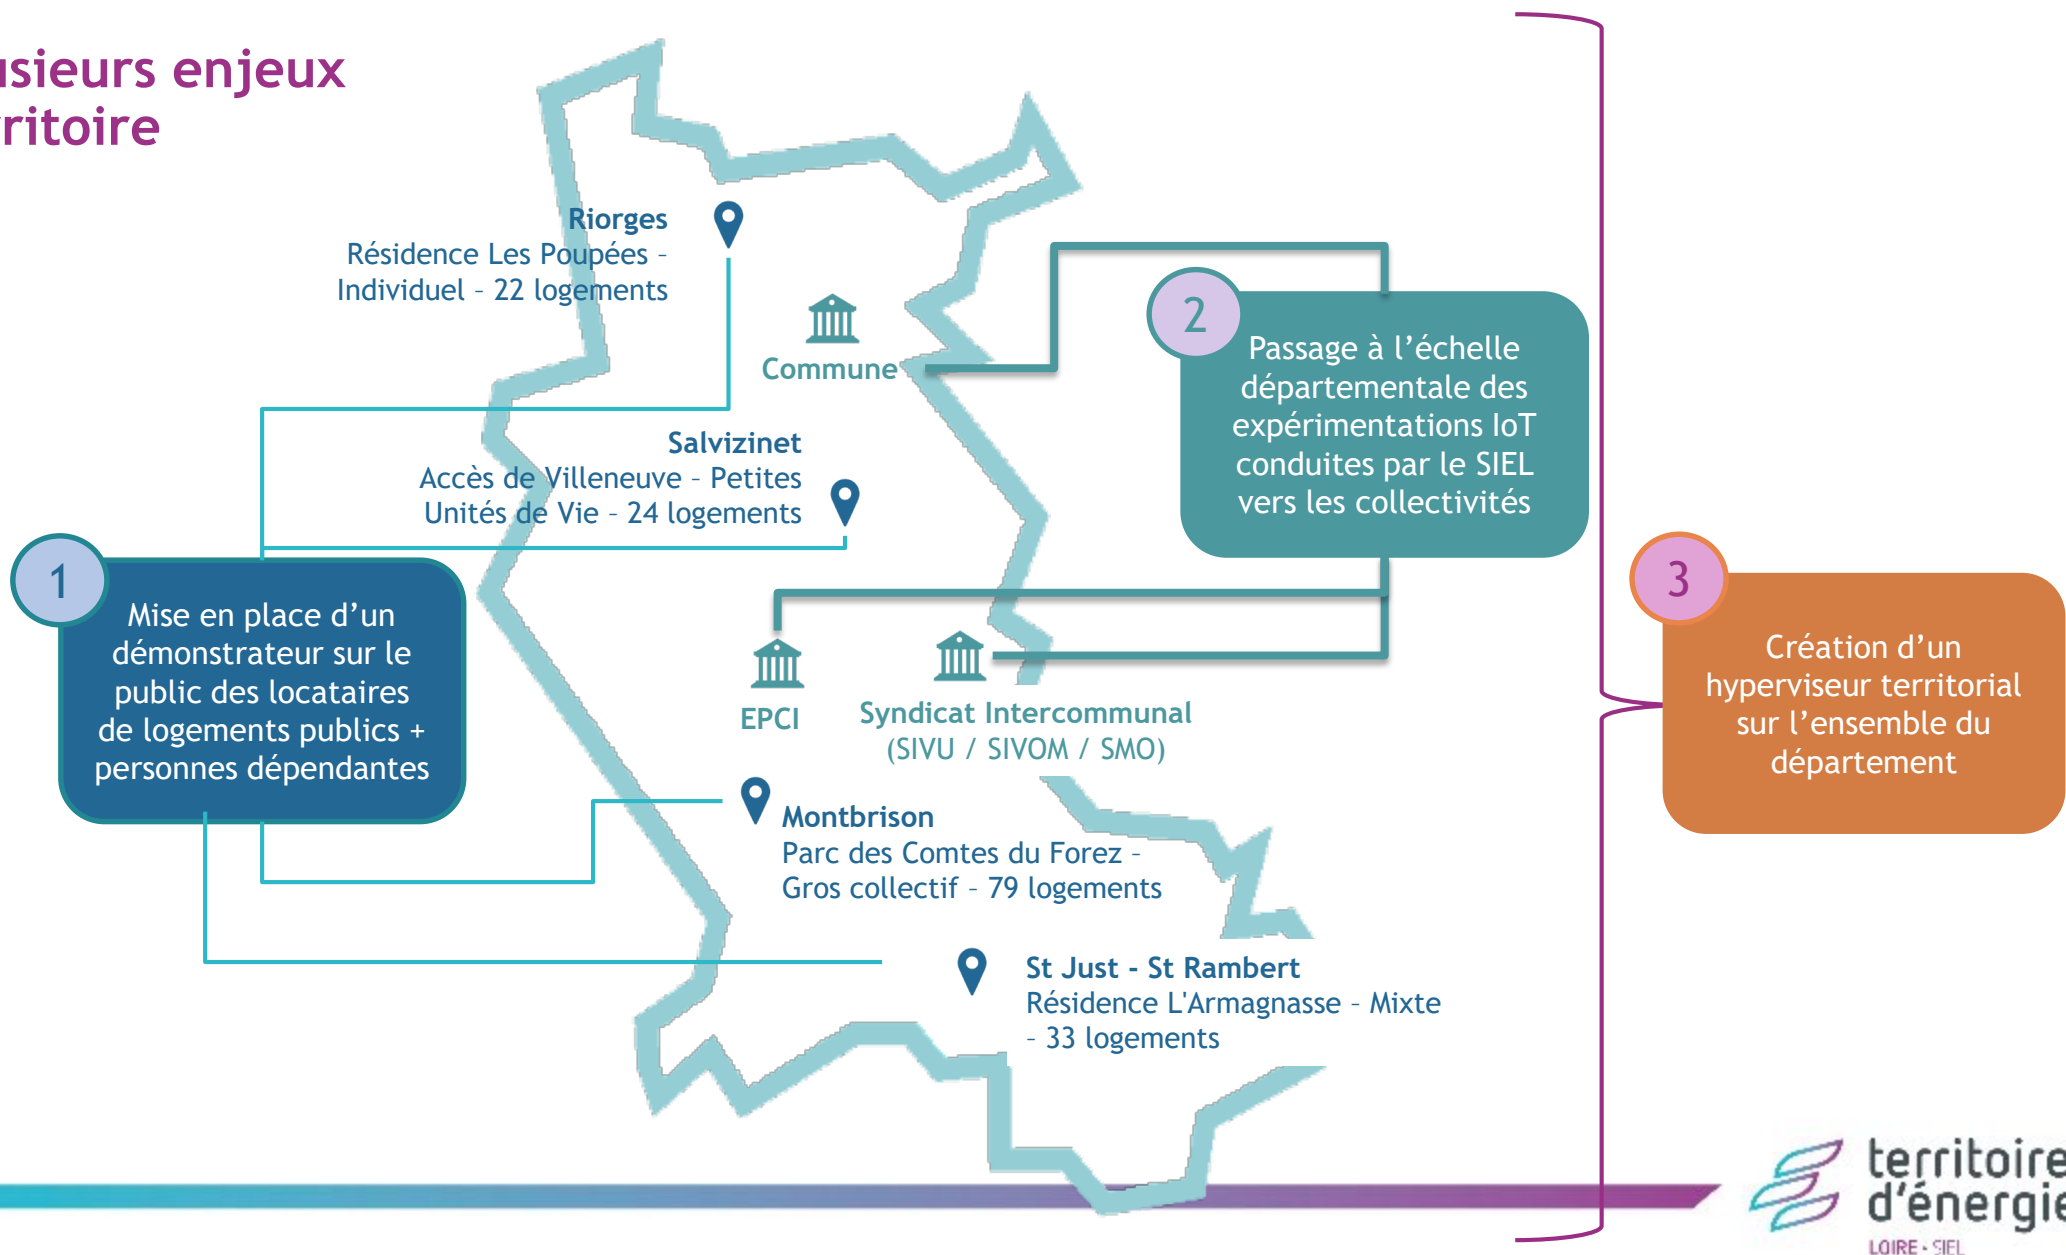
usieurs enjeux
rritoire

Riorges
Résidence Les Poupées - Individuel - 22 logements

Commune

Salvizinet
Accès de Villeneuve - Petites Unités de Vie - 24 logements

2

Passage à l'échelle départementale des expérimentations IoT conduites par le SIEL vers les collectivités

1

Mise en place d'un démonstrateur sur le public des locataires de logements publics + personnes dépendantes

EPCI

Syndicat Intercommunal (SIVU / SIVOM / SMO)

3

Création d'un hyperviseur territorial sur l'ensemble du département

Montbrison
Parc des Comtes du Forez - Gros collectif - 79 logements

St Just - St Rambert
Résidence L'Armagnasse - Mixte - 33 logements

territoire
d'énergie
LOIRE · SIEL